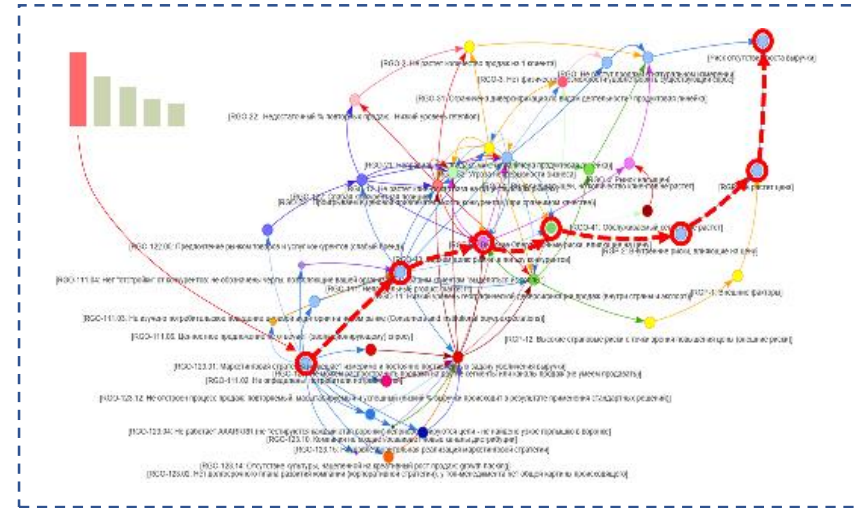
[Нет отсутствия роста выручки]

[RGO-3. Не растет количество продаж на 1 клиента]

[RGO-5. Нет физических мощностей, позволяющих продавать существующим объемом]

[RGO-6. Не растут продажи по группам изменения]

[RGO-31. Отсутствие диверсификации по видам деятельности и продуктовым линейкам]

[RGO-22. Недостаточный % повторных продаж. Низкий уровень лояльности]

[RGO-21. Нет расширения продуктовых линеек]

[RGO-1. Угрозы для продаж в бизнесе]

[RGO-12. Не растет количество клиентов]

[RGO-4. Рынок насыщен]

[RGO-122.00. Предложение разным товарам и услугам для клиентов (слабый бренд)]

[RGO-41. Обслуживание клиентов растет]

[RGO-2. Усиление рынка, влияющее на цены]

[RGO-111.04. Нет "потребления" от конкурентов, не обозначены черты, отличающие вашей компании]

[RGO-11. Низкий уровень поддержания продаж]

[RGO-11.2. Низкие факторы]

[RGO-111.03. Не изучено потребительское поведение]

[RGO-111.05. Целевые предложения не изучены]

[RGO-12. Высокие стартовые цены]

[RGO-123.01. Маркетинговая стратегия не соответствует задачи увеличения выручки]

[RGO-111.02. Не определены потребности клиента]

[RGO-123.12. Не отстроен процесс продаж повторяемый]

[RGO-123.04. Не работает AARRR]

[RGO-123.10. Компания не воздействует на новые сегменты]

[RGO-123.14. Отсутствие культуры, нацеленной на кратный рост продаж (growth hacking)]

[RGO-123.00. Нет достаточного плана развития компании (корпоративная стратегия)]